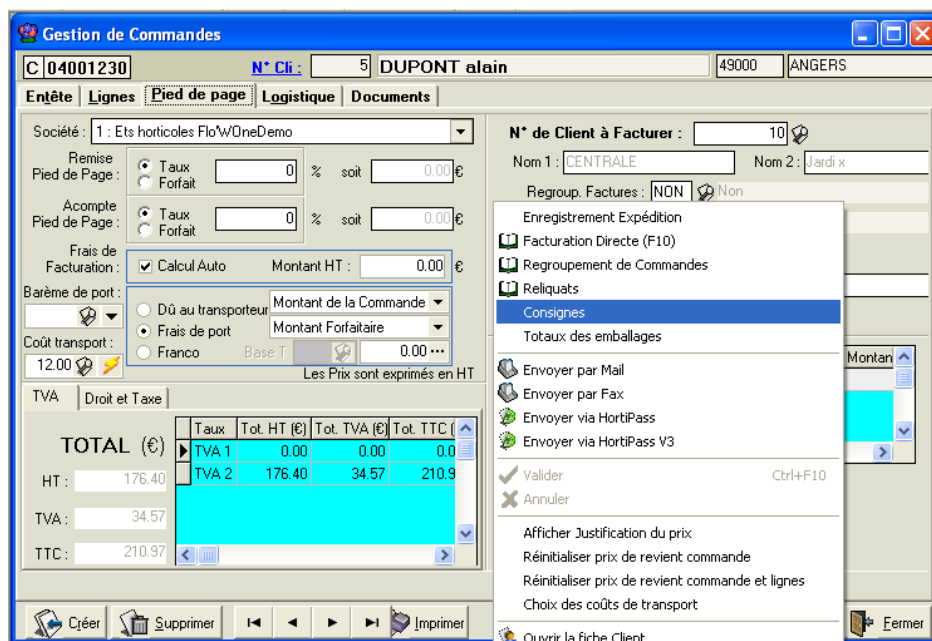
Gestion de Commandes

C 04001230 N° Cli : 5 DUPONT alain 49000 ANGERS

Entête | Lignes | Pied de page | Logistique | Documents

Société : 1 : Ets horticoles Flo'WOneDemo

Remise Pied de Page : Taux Forfait 0 % soit 0.00 €

Acompte Pied de Page : Taux Forfait 0 % soit 0.00 €

Frais de Facturation : Calcul Auto Montant HT : 0.00 €

Barème de port :

Coût transport : 12.00

Dû au transporteur Montant de la Commande
Frais de port Montant Forfaitaire
Franco Base T 0.00 ...

Les Prix sont exprimés en HT

TVA | Droit et Taxe

TOTAL (€)

HT : 176.40

TVA : 34.57

TTC : 210.97

| Taux | Tot. HT (€) | Tot. TVA (€) | Tot. TTC ( |
|---|---|---|---|
| TVA 1 | 0.00 | 0.00 | 0.0 |
| TVA 2 | 176.40 | 34.57 | 210.9 |

N° de Client à Facturer : 10

Nom 1 : CENTRALE Nom 2 : Jardi x

Regroup. Factures : NON Non

Montan

Enregistrement Expédition
Facturation Directe (F10)
Regroupement de Commandes
Reliquats
Consignes
Totaux des emballages
Envoyer par Mail
Envoyer par Fax
Envoyer via HortiPass
Envoyer via HortiPass V3
Valider Ctrl+F10
Annuler
Afficher Justification du prix
Réinitialiser prix de revient commande
Réinitialiser prix de revient commande et lignes
Choix des coûts de transport
Ouvrir la fiche Client

Créer Supprimer Imprimer Fermer